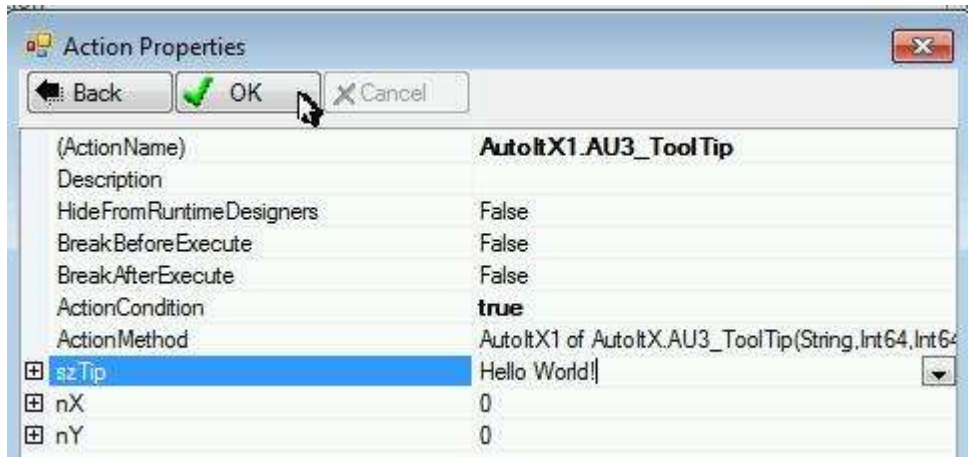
Action Properties

Back OK Cancel

| | |
|---|---|
| (ActionName) | AutoItX1.AU3_ToolTip |
| Description | |
| HideFromRuntimeDesigners | False |
| BreakBeforeExecute | False |
| BreakAfterExecute | False |
| ActionCondition | true |
| ActionMethod | AutoItX1 of AutoItX.AU3_ToolTip(String,Int64,Int64 |
| szTip | Hello World! |
| nX | 0 |
| nY | 0 |